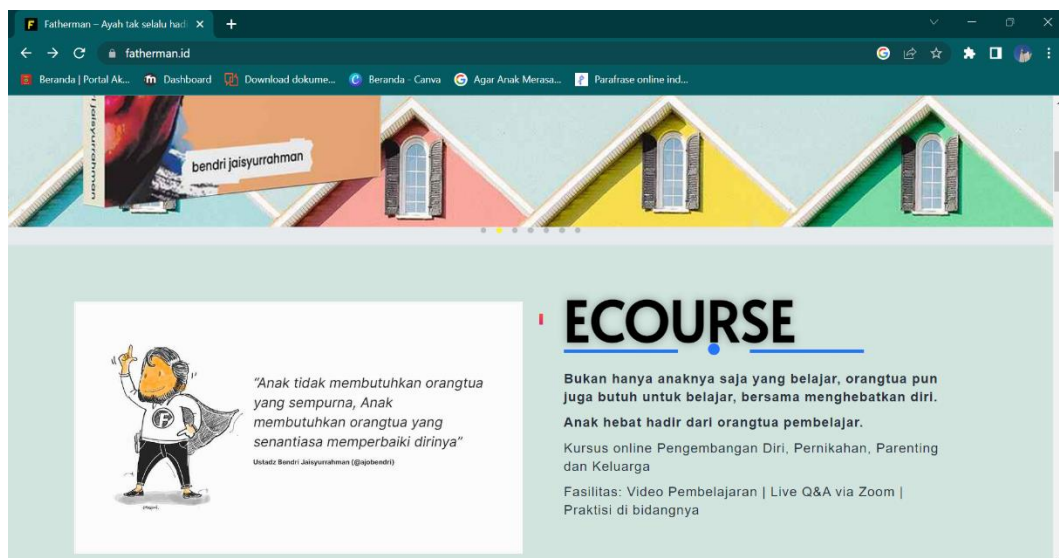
Fatherman – Ayah tak selalu hadi ×

fatherman.id

Beranda | Portal Ak... Dashboard Download dokume... Beranda - Canva Agar Anak Merasa... Parafrase online ind...

jaisyurrahman

bendri jaisyurrahman

ECOURSE

"Anak tidak membutuhkan orangtua yang sempurna, Anak membutuhkan orangtua yang senantiasa memperbaiki dirinya"

Ustadz Bendri Jaisyurrahman (@ajobendri)

Bukan hanya anaknya saja yang belajar, orangtua pun juga butuh untuk belajar, bersama menghebatkan diri.

Anak hebat hadir dari orangtua pembelajar.

Kursus online Pengembangan Diri, Pernikahan, Parenting dan Keluarga

Fasilitas: Video Pembelajaran | Live Q&A via Zoom | Praktisi di bidangnya